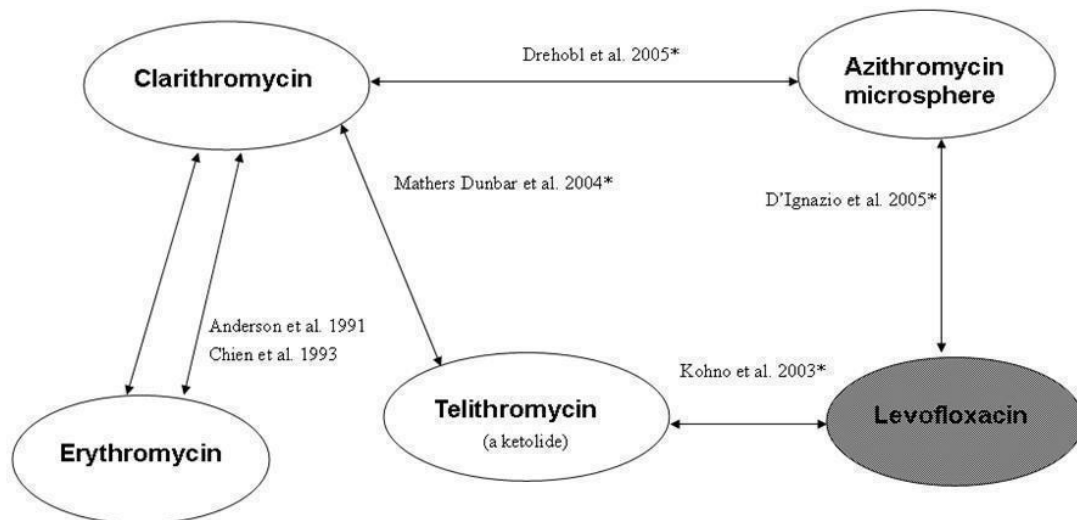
Clarithromycin

Drehobl et al. 2005*

Azithromycin microsphere

Mathers Dunbar et al. 2004*

D'Ignazio et al. 2005*

Anderson et al. 1991
Chien et al. 1993

Kohno et al. 2003*

Telithromycin
(a ketolide)

Levofloxacin

Erythromycin